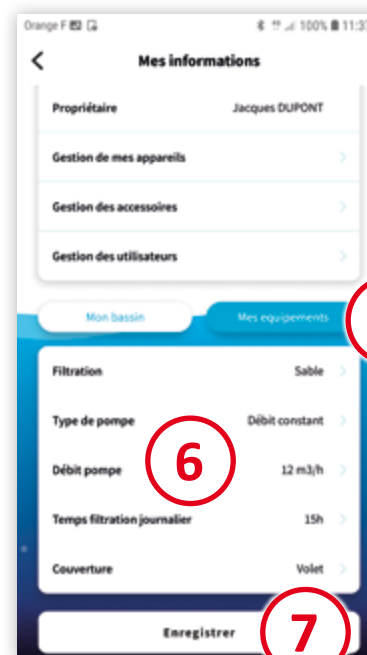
Orange F 100% 11:3

Mes informations

Propriétaire Jacques DUPONT

Gestion de mes appareils

Gestion des accessoires

Gestion des utilisateurs

Mon bassin

Mes equipements

Filtration Sable

Type de pompe Débit constant

Débit pompe 12 m3/h

Temps filtration journalier 15h

Couverture Volet

6

Enregistrer

7